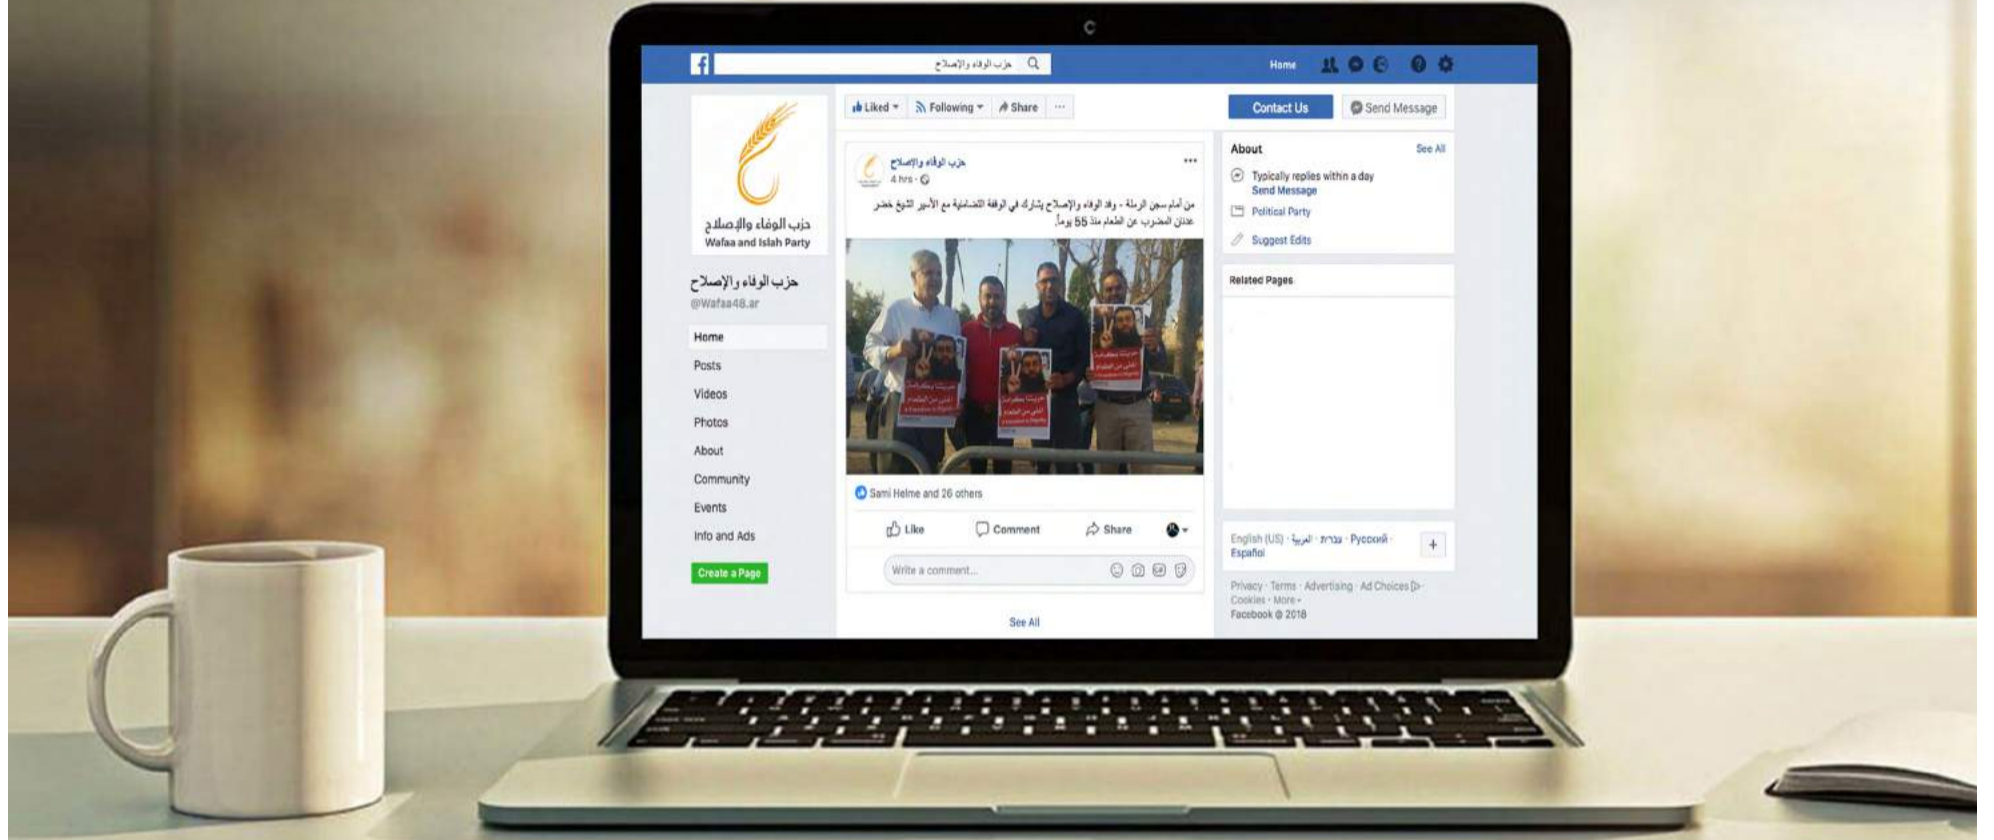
حزب الوفاء والإصلاح

Home

حزب الوفاء والإصلاح
Wafaa and Islah Party

حزب الوفاء والإصلاح
@Wafaa48.ar

Home
Posts
Videos
Photos
About
Community
Events
Info and Ads

Create a Page

Liked ▾ Following ▾ Share ···

حزب الوفاء والإصلاح
4 hrs ·

من أمام سجن الرملة - وفد الوفاء والإصلاح يشارك في الوقفة التضامنية مع الأسير الشيخ خضر عدنان المضرب عن الطعام منذ 55 يوماً.

Sami Helme and 26 others

Like Comment Share

Write a comment...

See All

Contact Us Send Message

About See All
Typically replies within a day
Send Message
Political Party
Suggest Edits

Related Pages

English (US) · العربية · עברית · Русский · Español

Privacy · Terms · Advertising · Ad Choices · Cookies · More ▾
Facebook © 2018